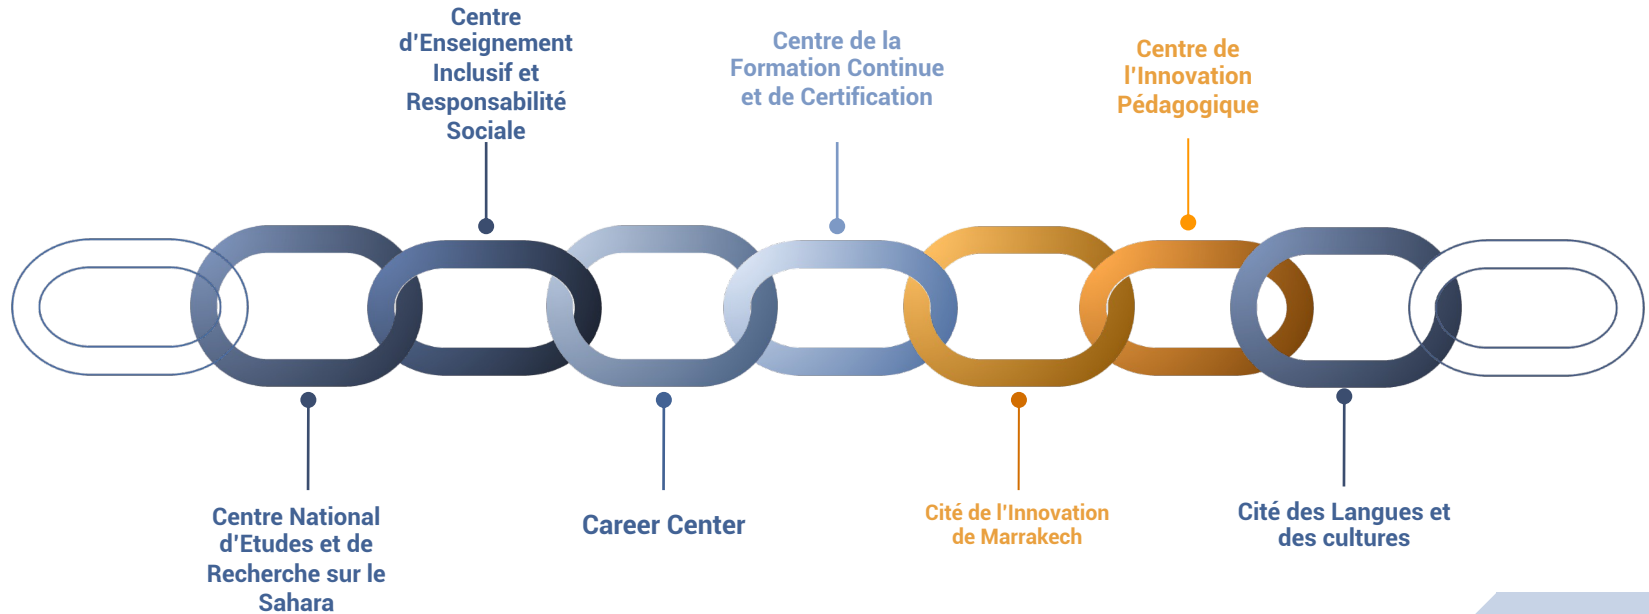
Centre d'Enseignement Inclusif et Responsabilité Sociale

Centre de la Formation Continue et de Certification

Centre de l'Innovation Pédagogique

Centre National d'Etudes et de Recherche sur le Sahara

Career Center

Cité de l'Innovation de Marrakech

Cité des Langues et des cultures